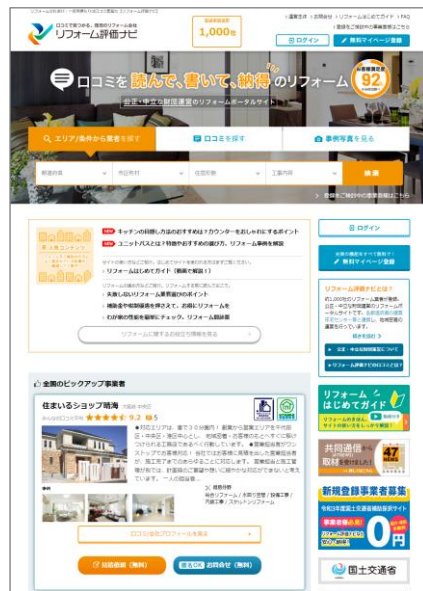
リフォーム評価ナビ

1,000社

ログイン
無料マイページ登録

口コミを 読んで、書いて、納得 のリフォーム

92

エリア/条件から業者を探す
口コミを探す
事例写真を見る

検索

NEW キッチンの回転しおすすめは？カウンターをおしゃれにするポイント
NEW ユニットバスとは？特徴やおすすめの選び方、リフォーム事例を解説

・リフォームはじめてガイド【動画で解説！】
・失敗しないリフォーム業者選びのポイント
・補助金や税制優遇を押さえて、お得にリフォームを
・わが家の性能を客観的にチェック。リフォーム前診断

リフォームに関するお役立ち情報を見る

全国のピックアップ事業者

住まいるショップ琉海
9.2 5

口コミ/施工プロフィールを見る

見積依頼（無料）
お問合せ（無料）

ログイン
無料マイページ登録

リフォーム評価ナビとは？

リフォーム はじめてガイド

共同通信

新規登録事業者募集
0円

国土交通省